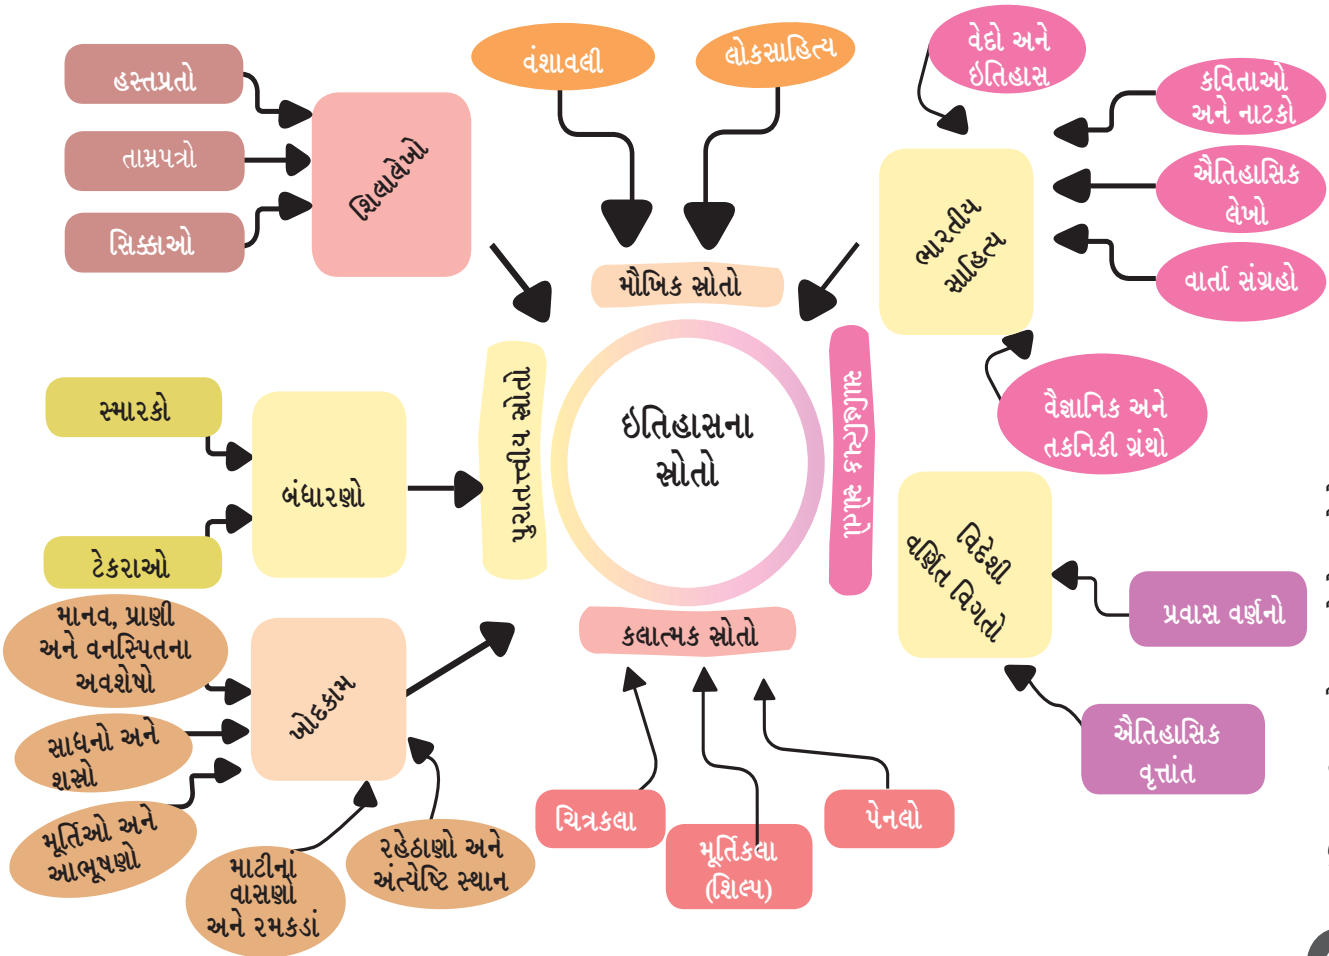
હસ્તપ્રતો

તામ્રપત્રો

સિક્કાઓ

શિલાલેખો

વંશાવલી

લોકસાહિત્ય

મૌખિક સ્રોતો

વેદો અને ઇતિહાસ

કવિતાઓ અને નાટકો

ઐતિહાસિક લેખો

વાર્તા સંગ્રહો

ભારતીય સાહિત્ય

વૈજ્ઞાનિક અને તકનિકી ગ્રંથો

સ્મારકો

બંધારણો

ટેકરાઓ

પુરાતત્ત્વીય સ્રોતો

ઇતિહાસના સ્રોતો

સાહિત્યિક સ્રોતો

વિદેશી વર્ણિત વિગતો

પ્રવાસ વર્ણનો

ઐતિહાસિક વૃત્તાંત

માનવ, પ્રાણી અને વનસ્પતિના અવશેષો

સાધનો અને શસ્ત્રો

મૂર્તિઓ અને આભૂષણો

ખોદકામ

માટીનાં વાસણો અને રમકડાં

રહેઠાણો અને અંત્યેષ્ટિ સ્થાન

કલાત્મક સ્રોતો

ચિત્રકલા

મૂર્તિકલા (શિલ્પ)

પેનલો